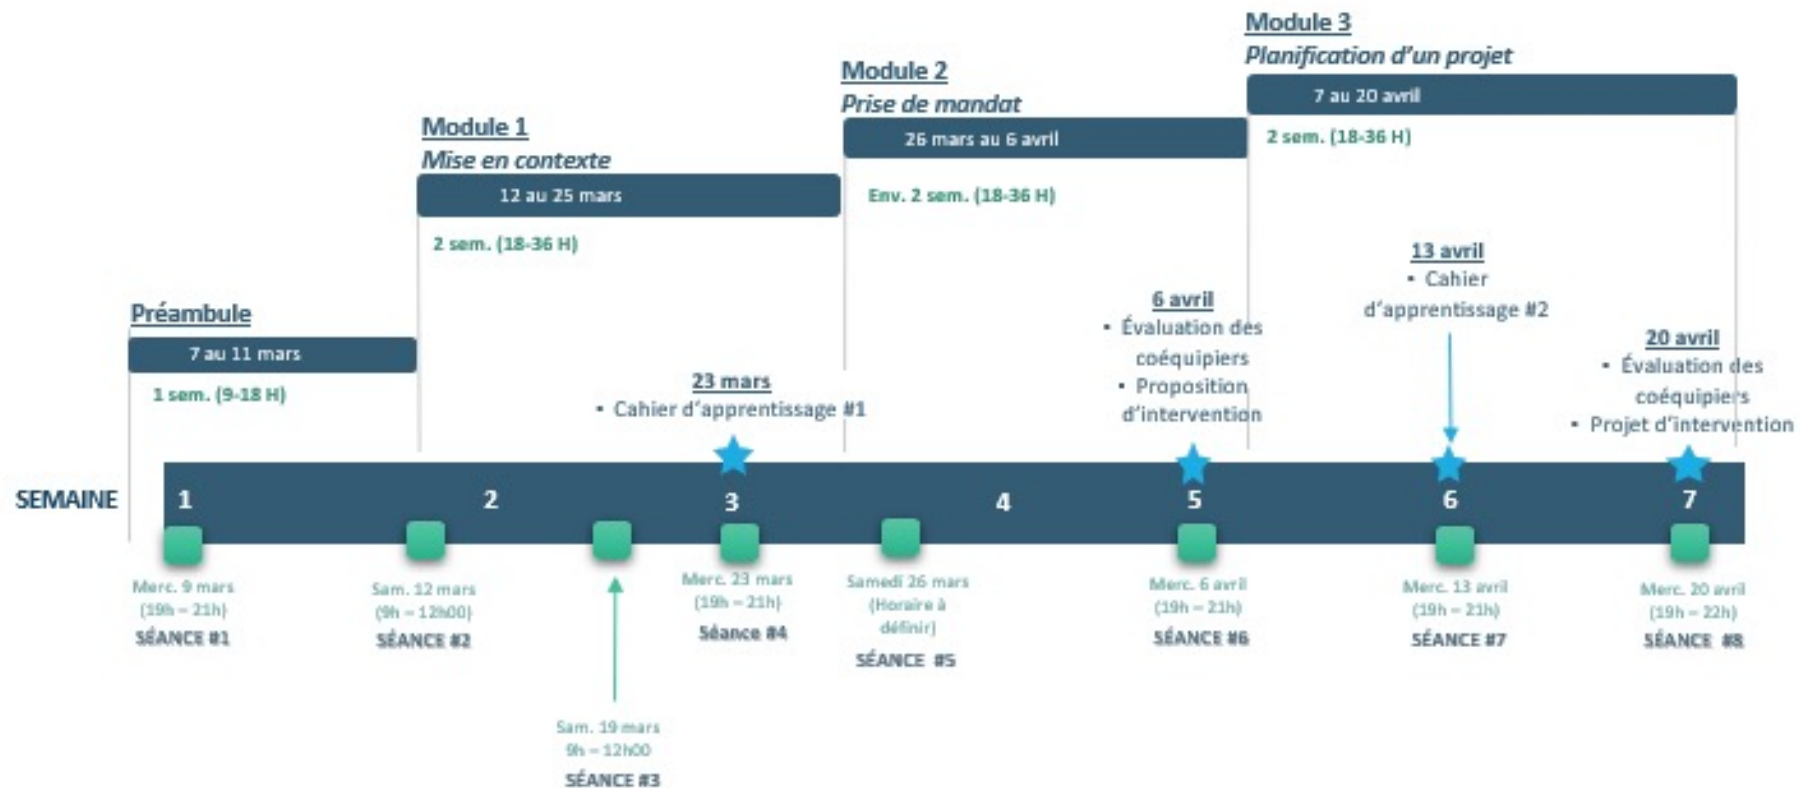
Module 3
Planification d'un projet
7 au 20 avril
2 sem. (18-36 H)

Module 2
Prise de mandat
26 mars au 6 avril
Env. 2 sem. (18-36 H)

Module 1
Mise en contexte
12 au 25 mars
2 sem. (18-36 H)

Préambule
7 au 11 mars
1 sem. (9-18 H)

23 mars
• Cahier d'apprentissage #1

6 avril
• Évaluation des coéquipiers
• Proposition d'intervention

13 avril
• Cahier d'apprentissage #2

20 avril
• Évaluation des coéquipiers
• Projet d'intervention

SEMAINE 1 2 3 4 5 6 7

Merc. 9 mars (19h – 21h)
SÉANCE #1

Sam. 12 mars (9h – 12h00)
SÉANCE #2

Sam. 19 mars 9h – 12h00
SÉANCE #3

Merc. 23 mars (19h – 21h)
Séance #4

Samedi 26 mars (Horaire à définir)
SÉANCE #5

Merc. 6 avril (19h – 21h)
SÉANCE #6

Merc. 13 avril (19h – 21h)
SÉANCE #7

Merc. 20 avril (19h – 22h)
SÉANCE #8